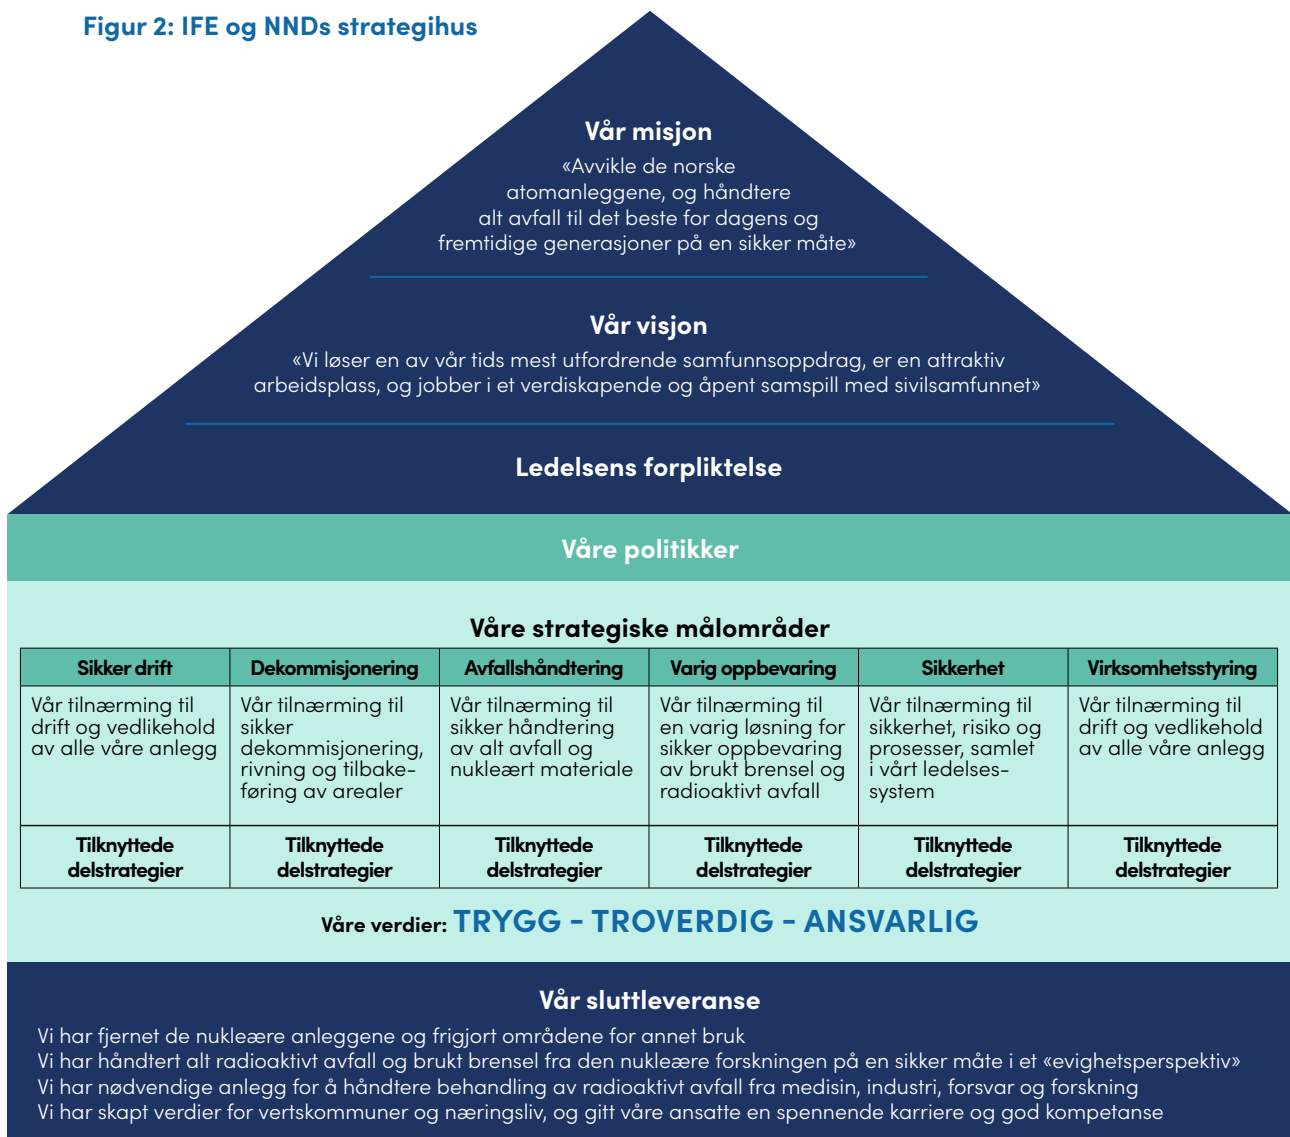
Figur 2: IFE og NNDs strategihus

Vår misjon
«Avvikle de norske atomanleggene, og håndtere alt avfall til det beste for dagens og fremtidige generasjoner på en sikker måte»

Vår visjon
«Vi løser en av vår tids mest utfordrende samfunnsoppdrag, er en attraktiv arbeidsplass, og jobber i et verdiskapende og åpent samspill med sivilsamfunnet»

Ledelsens forpliktelse

Våre politikker

Våre strategiske målområder

| Sikker drift | Dekommisjonering | Avfallshåndtering | Varig oppbevaring | Sikkerhet | Virksomhetsstyring |
|---|---|---|---|---|---|
| Vår tilnærming til drift og vedlikehold av alle våre anlegg | Vår tilnærming til sikker dekommisjonering, rivning og tilbakeføring av arealer | Vår tilnærming til sikker håndtering av alt avfall og nukleært materiale | Vår tilnærming til en varig løsning for sikker oppbevaring av brukt brensel og radioaktivt avfall | Vår tilnærming til sikkerhet, risiko og prosesser, samlet i vårt ledelsessystem | Vår tilnærming til drift og vedlikehold av alle våre anlegg |
| Tilknyttede delstrategier | Tilknyttede delstrategier | Tilknyttede delstrategier | Tilknyttede delstrategier | Tilknyttede delstrategier | Tilknyttede delstrategier |

Våre verdier: TRYGG - TROVERDIG - ANSVARLIG

Vår sluttleveranse
Vi har fjernet de nukleære anleggene og frigjort områdene for annet bruk
Vi har håndtert alt radioaktivt avfall og brukt brensel fra den nukleære forskningen på en sikker måte i et «evighetsperspektiv»
Vi har nødvendige anlegg for å håndtere behandling av radioaktivt avfall fra medisin, industri, forsvar og forskning
Vi har skapt verdier for vertskommuner og næringsliv, og gitt våre ansatte en spennende karriere og god kompetanse